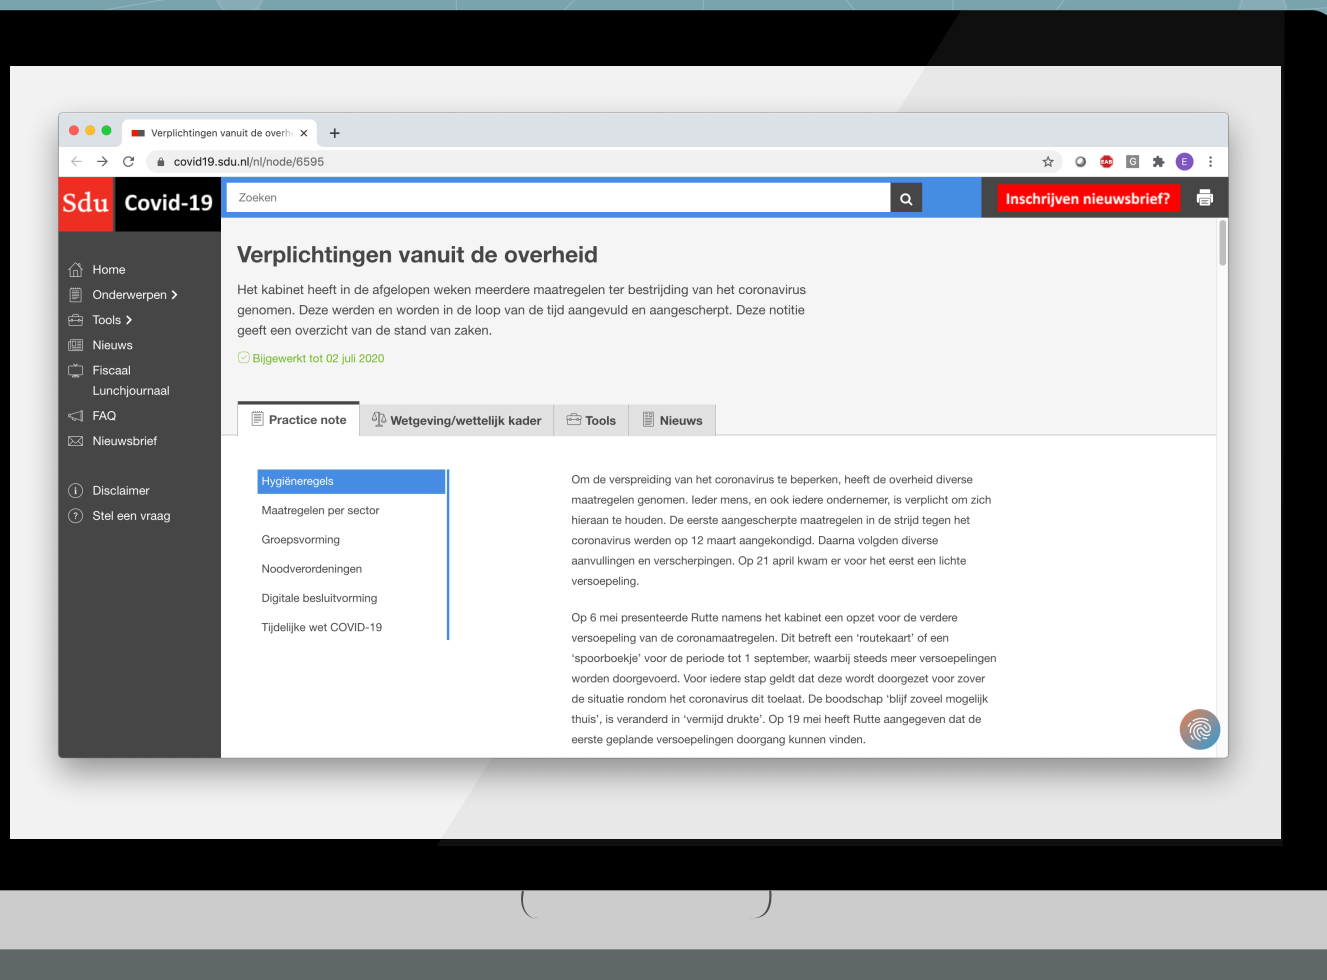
Verplichtingen vanuit de overh ×

covid19.sdu.nl/nl/node/6595

Sdu Covid-19

Zoeken

Inschrijven nieuwsbrief?

Home
Onderwerpen >
Tools >
Nieuws
Fiscaal Lunchjournaal
FAQ
Nieuwsbrief

Disclaimer
Stel een vraag

Verplichtingen vanuit de overheid

Het kabinet heeft in de afgelopen weken meerdere maatregelen ter bestrijding van het coronavirus genomen. Deze werden en worden in de loop van de tijd aangevuld en aangescherpt. Deze notitie geeft een overzicht van de stand van zaken.

Bijgewerkt tot 02 juli 2020

Practice note | Wetgeving/wettelijk kader | Tools | Nieuws

Hygiëneregels
Maatregelen per sector
Groepsvorming
Noodverordeningen
Digitale besluitvorming
Tijdelijke wet COVID-19

Om de verspreiding van het coronavirus te beperken, heeft de overheid diverse maatregelen genomen. Ieder mens, en ook iedere ondernemer, is verplicht om zich hieraan te houden. De eerste aangescherpte maatregelen in de strijd tegen het coronavirus werden op 12 maart aangekondigd. Daarna volgden diverse aanvullingen en verscherpingen. Op 21 april kwam er voor het eerst een lichte versoepeling.

Op 6 mei presenteerde Rutte namens het kabinet een opzet voor de verdere versoepeling van de coronamaatregelen. Dit betreft een 'routekaart' of een 'spoorboekje' voor de periode tot 1 september, waarbij steeds meer versoepelingen worden doorgevoerd. Voor iedere stap geldt dat deze wordt doorgezet voor zover de situatie rondom het coronavirus dit toelaat. De boodschap 'blijf zoveel mogelijk thuis', is veranderd in 'vermijd drukte'. Op 19 mei heeft Rutte aangegeven dat de eerste geplande versoepelingen doorgang kunnen vinden.